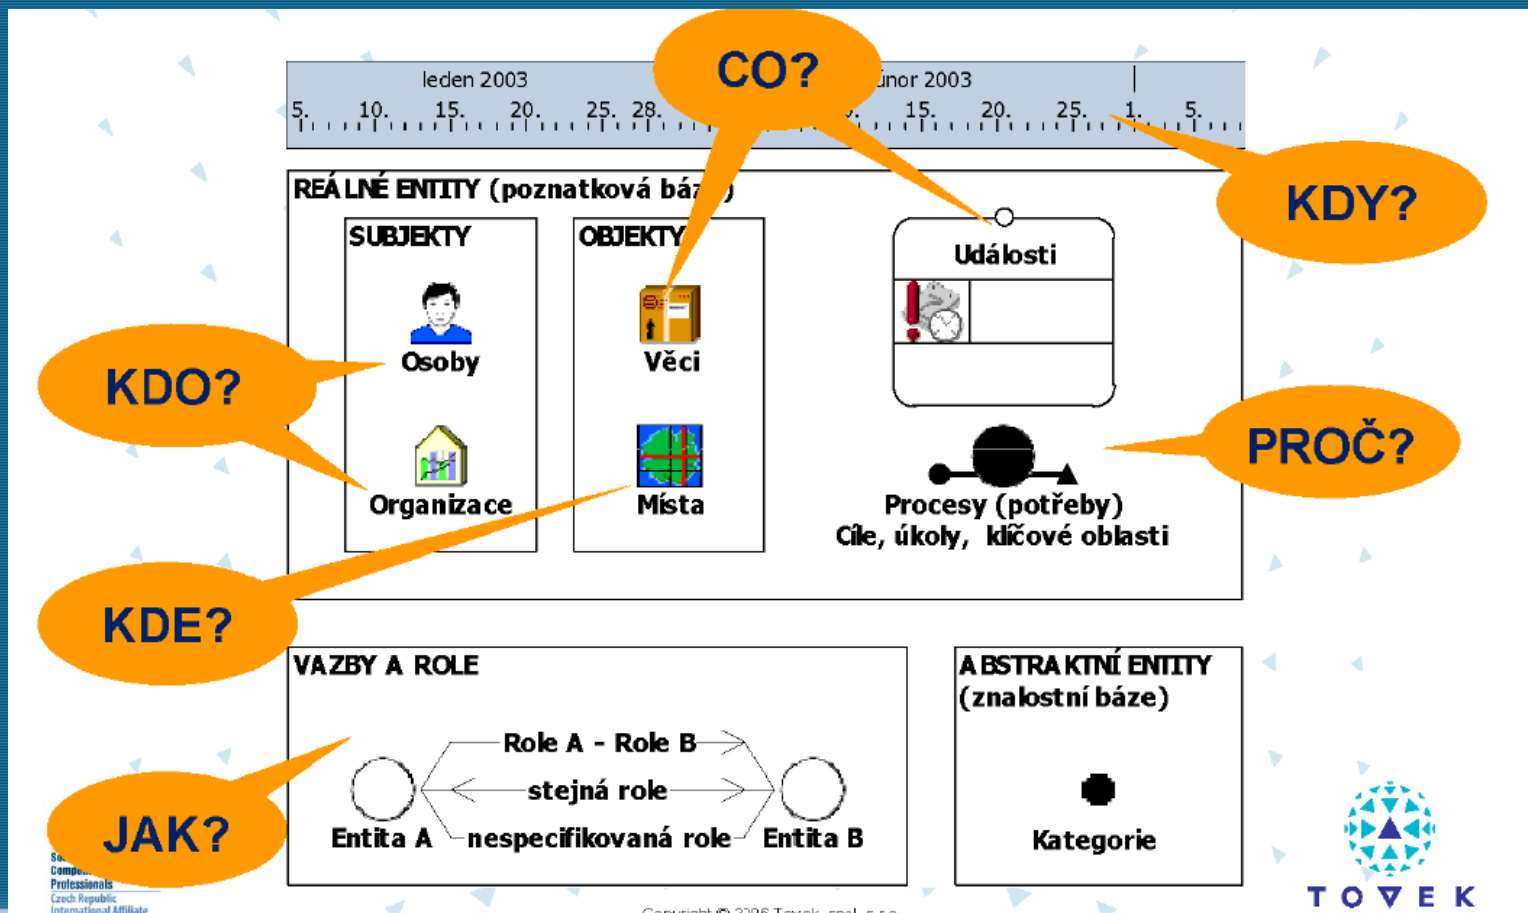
leden 2003
5. 10. 15. 20. 25. 28.

CO?

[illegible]nor 2003
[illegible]. 15. 20. 25. 1. 5.

KDY?

REÁLNÉ ENTITY (poznatková bá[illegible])

SUBJEKTY

Osoby

Organizace

OBJEKTY

Věci

Místa

Události

Procesy (potřeby)
Cíle, úkoly, klíčové oblasti

KDO?

PROČ?

KDE?

VAZBY A ROLE

Role A - Role B
stejná role
Entita A nespecifikovaná role Entita B

ABSTRAKTNÍ ENTITY
(znalostní báze)

Kategorie

JAK?

Sa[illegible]
Compu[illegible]
Professionals
Czech Republic
International Affiliate

Copyright © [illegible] Tovek, spol. s r.o.

TOVEK